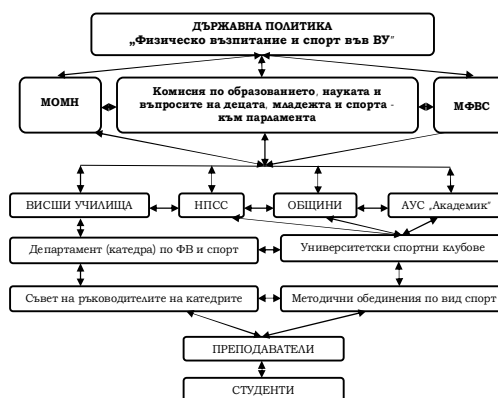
ДЪРЖАВНА ПОЛИТИКА
„Физическо възпитание и спорт във ВУ"

МОМН

Комисия по образованието, науката и въпросите на децата, младежта и спорта - към парламента

МФВС

ВИСШИ УЧИЛИЩА

НПСС

ОБЩИНИ

АУС „Академик"

Департамент (катедра) по ФВ и спорт

Университетски спортни клубове

Съвет на ръководителите на катедрите

Методични обединения по вид спорт

ПРЕПОДАВАТЕЛИ

СТУДЕНТИ